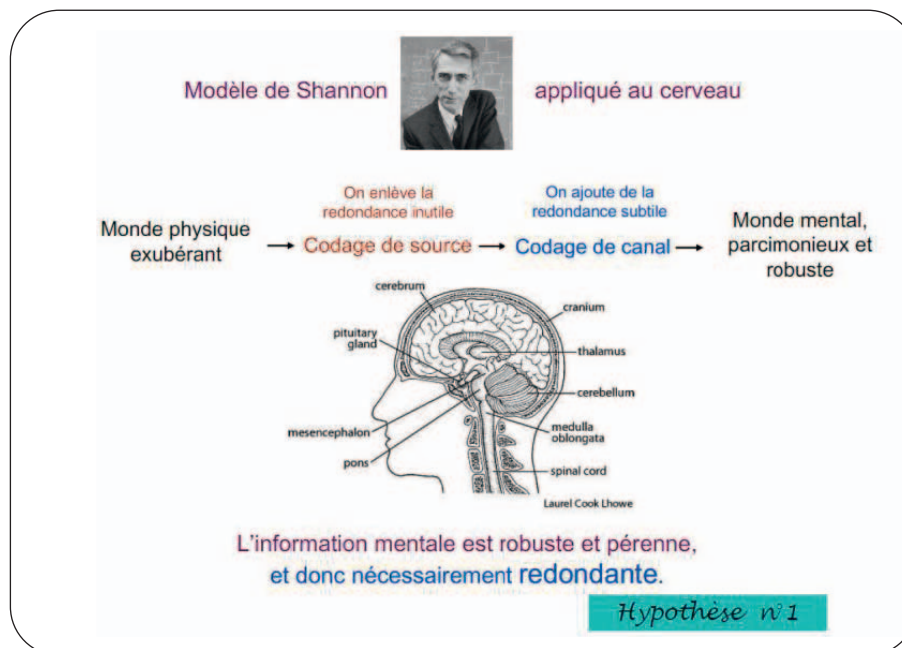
Modèle de Shannon appliqué au cerveau

On enlève la redondance inutile

On ajoute de la redondance subtile

Monde physique exubérant → Codage de source → Codage de canal → Monde mental, parcimonieux et robuste

cerebrum
cranium
pituitary gland
thalamus
cerebellum
mesencephalon
medulla oblongata
pons
spinal cord
Laurel Cook Lhowe

L'information mentale est robuste et pérenne, et donc nécessairement redondante.

Hypothèse n°1